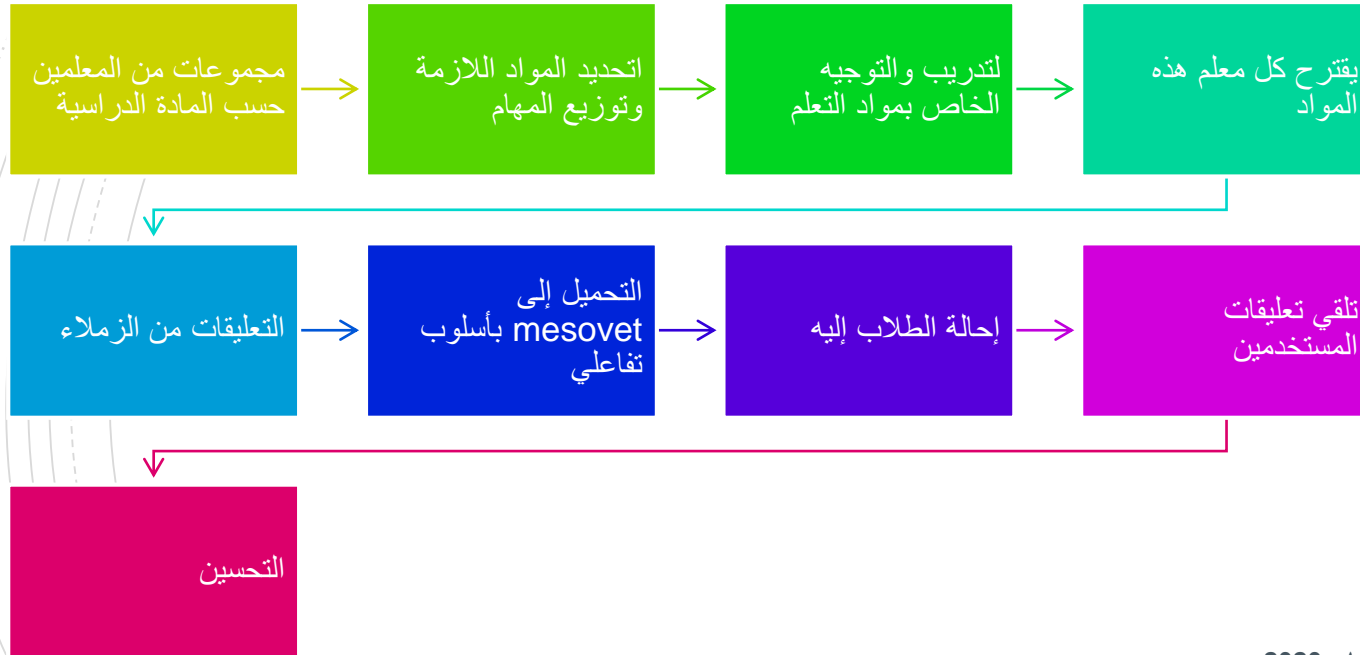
يقترح كل معلم هذه المواد

لتدريب والتوجيه الخاص بمواد التعلم

اتحديد المواد اللازمة وتوزيع المهام

مجموعات من المعلمين حسب المادة الدراسية

تلقي تعليقات المستخدمين

إحالة الطلاب إليه

التحميل إلى mesovet بأسلوب تفاعلي

التعليقات من الزملاء

التحسين

2020